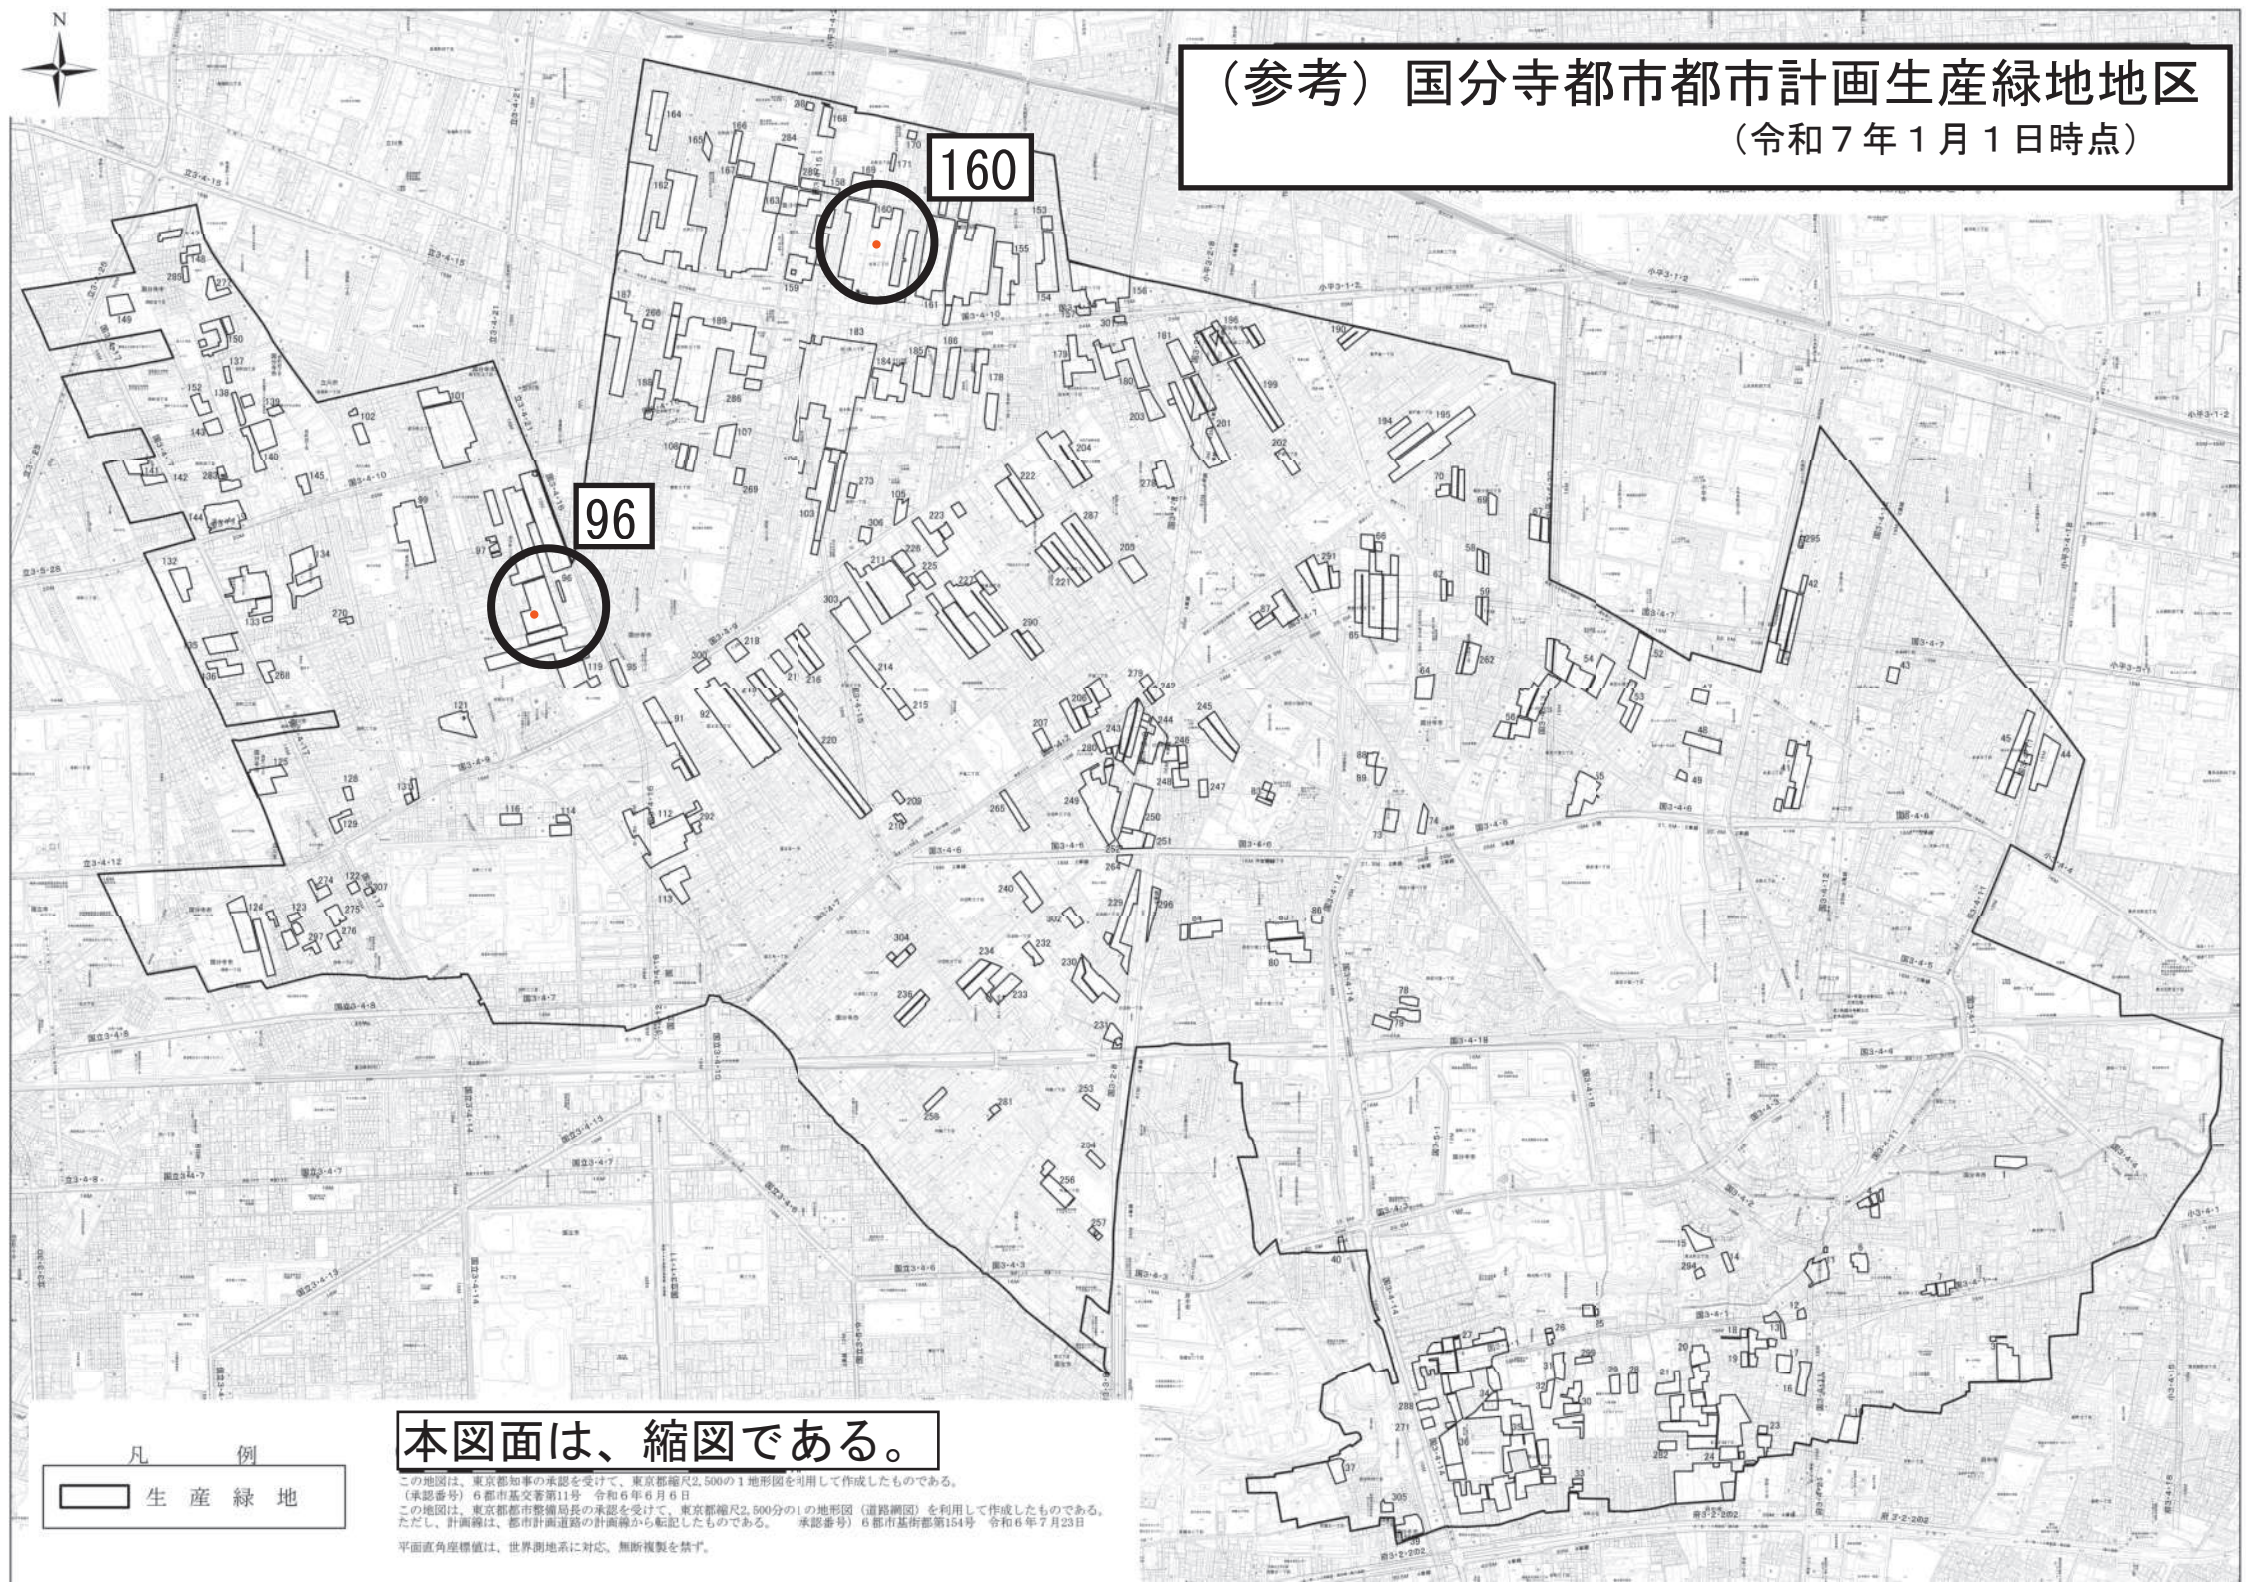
N

（参考）国分寺都市都市計画生産緑地地区
（令和７年１月１日時点）

160

96

凡　例
生　産　緑　地

本図面は、縮図である。

この地図は、東京都知事の承認を受けて、東京都縮尺2,500の１地形図を引用して作成したものである。（承認番号）６都市基交著第11号　令和６年６月６日
この地図は、東京都都市整備局長の承認を受けて、東京都縮尺2,500分の１の地形図（道路網図）を利用して作成したものである。ただし、計画線は、都市計画道路の計画線から転記したものである。　承認番号）６都市基街都第154号　令和６年７月23日

平面直角座標値は、世界測地系に対応。無断複製を禁ず。